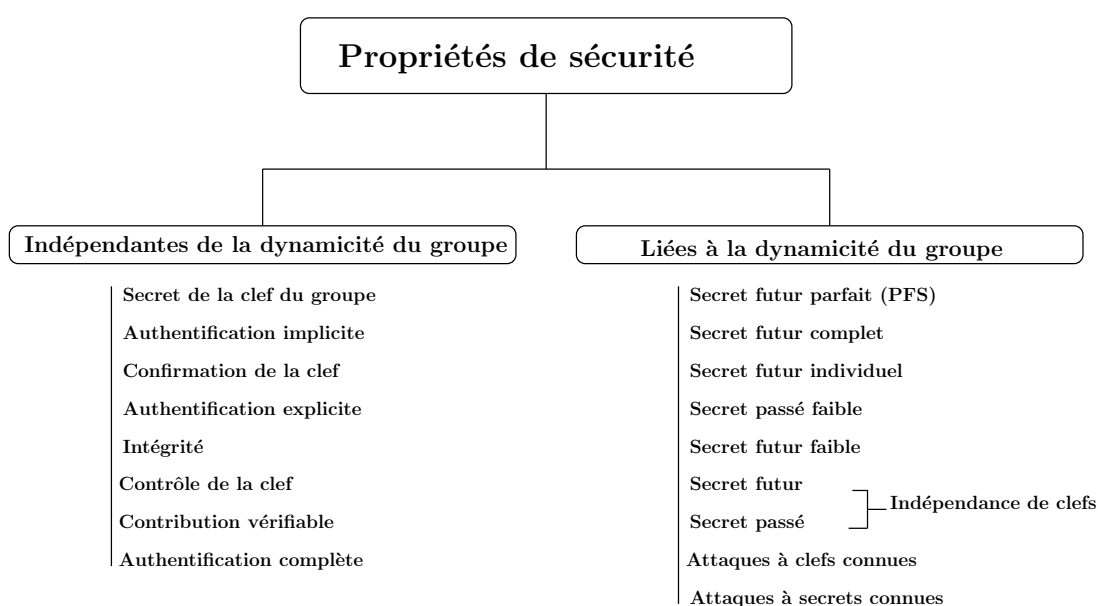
Propriétés de sécurité

Indépendantes de la dynamicité du groupe

Secret de la clef du groupe
Authentification implicite
Confirmation de la clef
Authentification explicite
Intégrité
Contrôle de la clef
Contribution vérifiable
Authentification complète

Liées à la dynamicité du groupe

Secret futur parfait (PFS)
Secret futur complet
Secret futur individuel
Secret passé faible
Secret futur faible
Secret futur
Secret passé
Indépendance de clefs
Attaques à clefs connues
Attaques à secrets connues